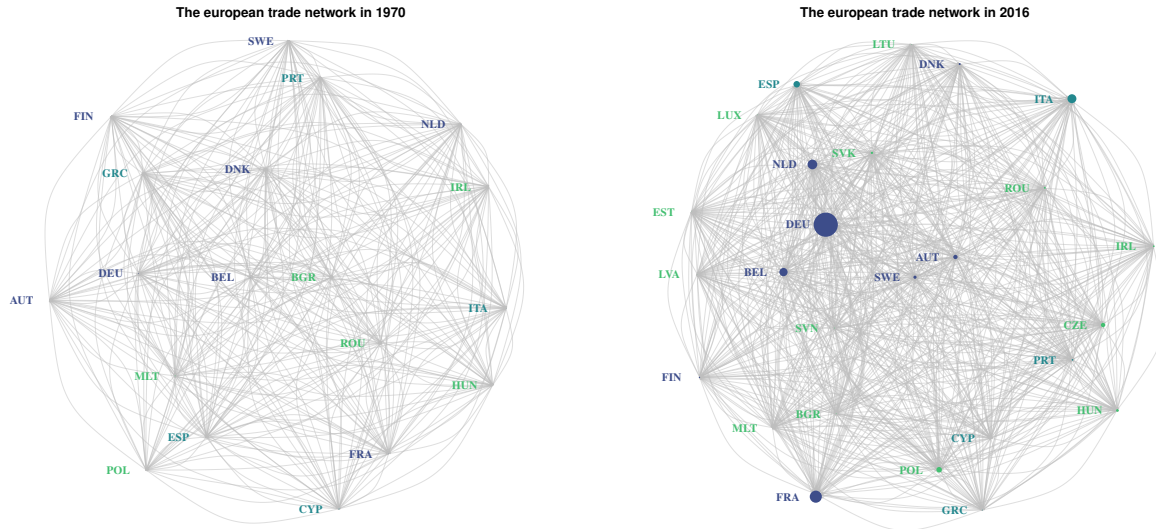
The european trade network in 1970

SWE
PRT
FIN
NLD
GRC
DNK
IRL
DEU
BEL
BGR
AUT
ITA
ROU
MLT
HUN
ESP
FRA
POL
CYP

The european trade network in 2016

LTU
DNK
ESP
ITA
LUX
NLD
SVK
ROU
EST
DEU
IRL
AUT
BEL
LVA
SWE
SVN
CZE
PRT
FIN
HUN
BGR
MLT
CYP
POL
FRA
GRC